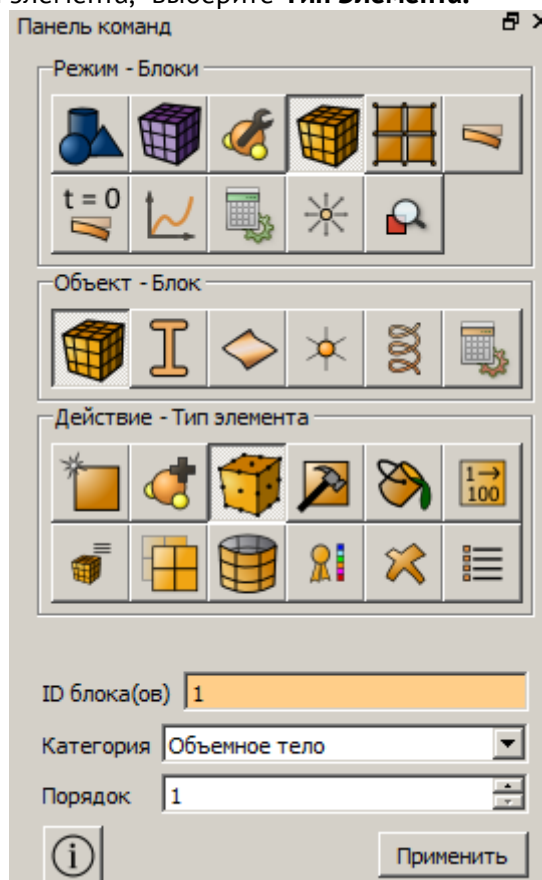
элемента, выберите **Тип элемента.**

Панель команд

Режим - Блоки

t = 0

Объект - Блок

Действие - Тип элемента

$\frac{1\rightarrow}{100}$

ID блока(ов) 1

Категория Объемное тело

Порядок 1

Применить